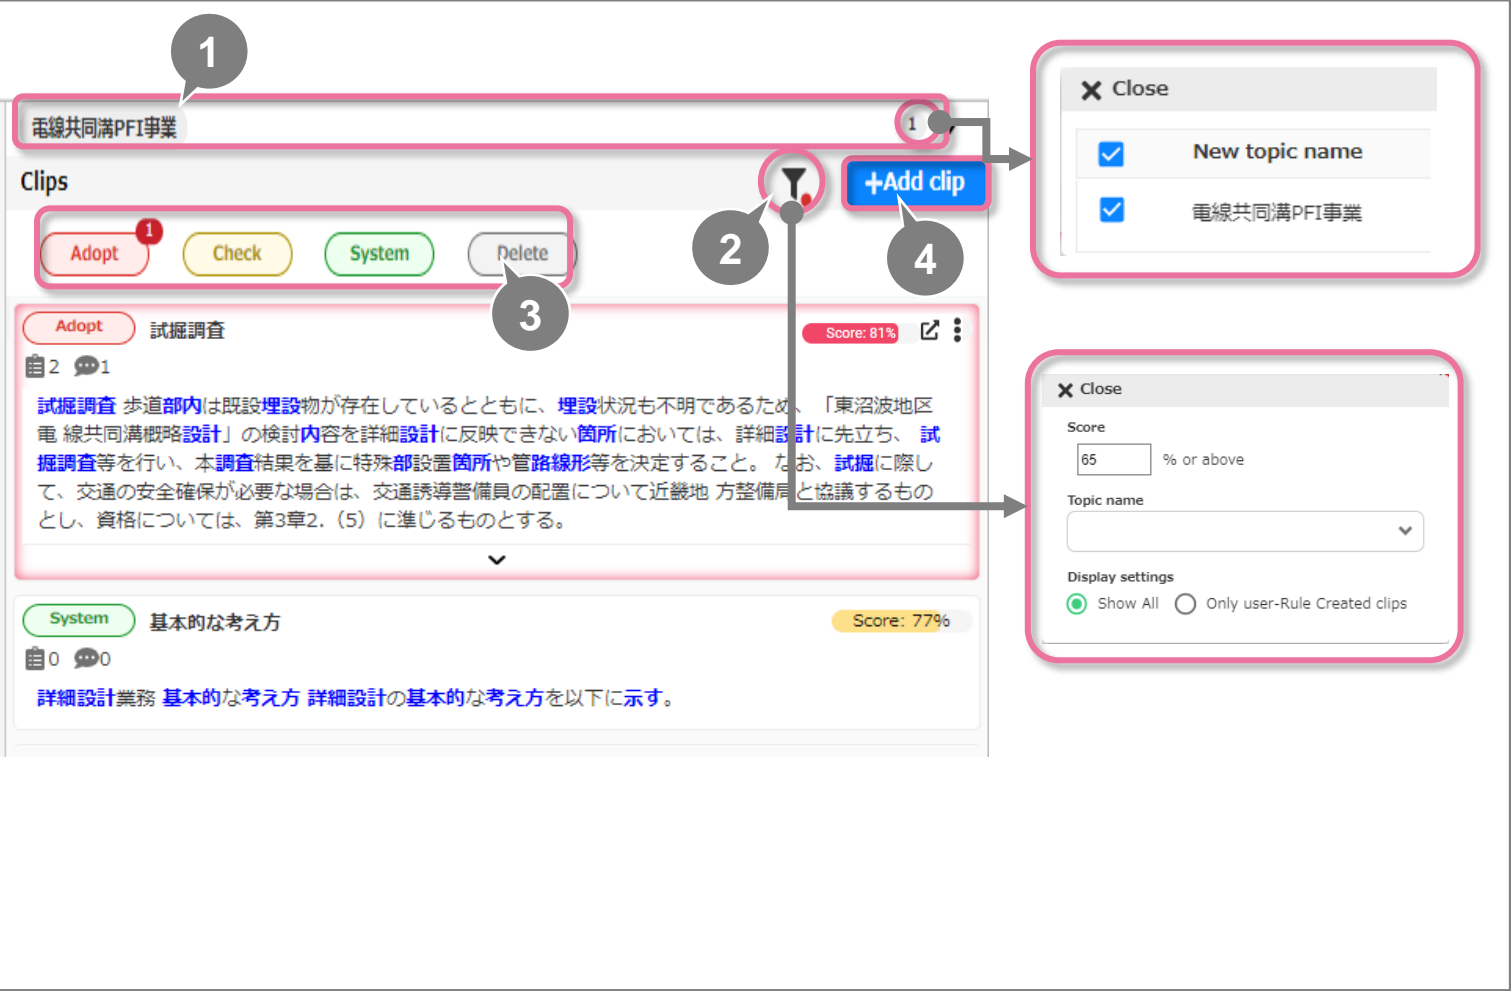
1

電線共同溝PFI事業

1

Clips

2

+Add clip

4

Adopt 1

Check

System

Delete

3

Adopt 試掘調査

Score: 81%

2 1

試掘調査 歩道部内は既設埋設物が存在しているとともに、埋設状況も不明であるため、「東沼波地区電 線共同溝概略設計」の検討内容を詳細設計に反映できない箇所においては、詳細設計に先立ち、 試掘調査等を行い、本調査結果を基に特殊部設置箇所や管路線形等を決定すること。 なお、試掘に際して、交通の安全確保が必要な場合は、交通誘導警備員の配置について近畿地 方整備局と協議するものとし、資格については、第3章2.（5）に準じるものとする。

System 基本的な考え方

Score: 77%

0 0

詳細設計業務 基本的な考え方 詳細設計の基本的な考え方を以下に示す。

Close

New topic name

電線共同溝PFI事業

Close

Score

65

% or above

Topic name

Display settings

Show All

Only user-Rule Created clips